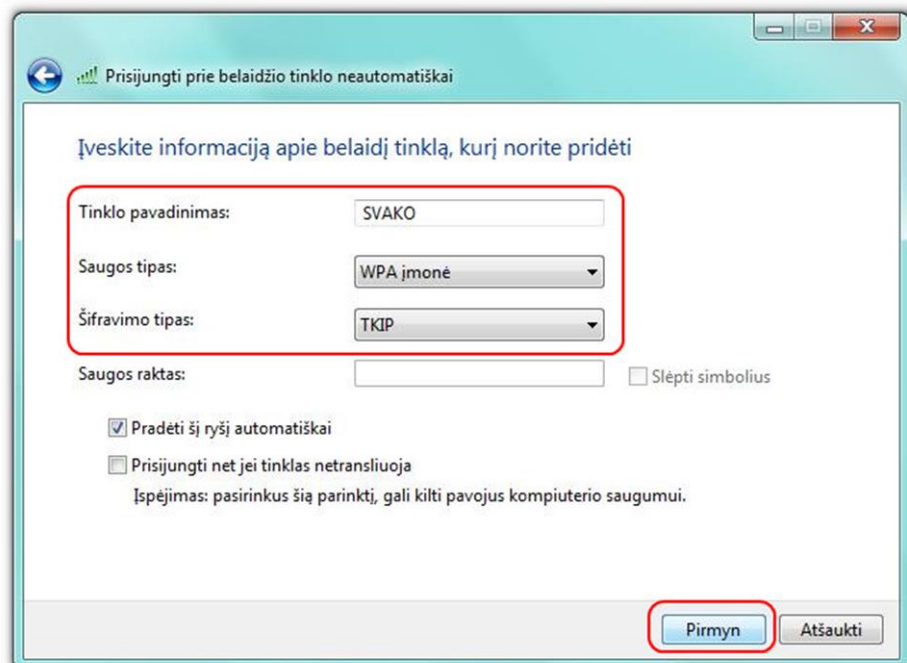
Prisijungti prie belaidžio tinklo neautomatiškai

Įveskite informaciją apie belaidį tinklą, kurį norite pridėti

Tinklo pavadinimas: SVAKO

Saugos tipas: WPA įmonė

Šifravimo tipas: TKIP

Saugos raktas:

Slėpti simbolius

Pradėti šį ryšį automatiškai

Prisijungti net jei tinklas netransliuoja

Įspėjimas: pasirinkus šią parinktį, gali kilti pavojus kompiuterio saugumui.

Pirmyn

Atšaukti